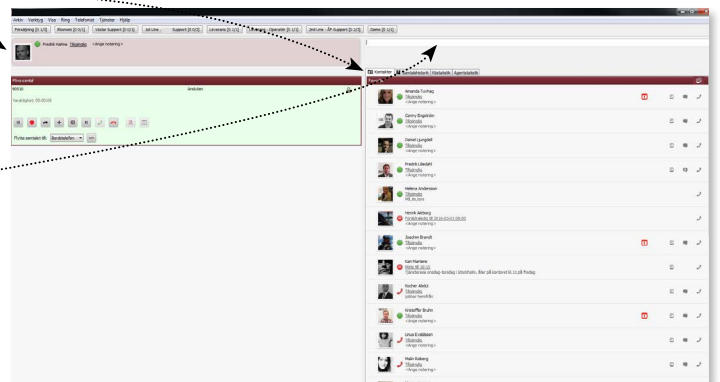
Arkiv Verktyg Visa Ring Telefonist Tjänster Hjälp

Fredrik Hallma Tillgänglig <Ange notering>

Mina samtal

Ärende

Flytta samtalet till: Bordstelefon

Kontakter

Amanda Tochag
Tillgänglig
<Ange notering>

Conny Engström
Tillgänglig
<Ange notering>

Daniel Ljungdell
Tillgänglig
<Ange notering>

Fredrik Lilledahl
Tillgänglig
<Ange notering>

Helena Andersson
Tillgänglig

Henrik Ahlberg
<Ange notering>

Joachim Brandt
Tillgänglig
<Ange notering>

Karl Martens
Möte till 16:15
Tjänsteresa onsdag i Stockholm, åter på kontoret kl.11 på fredag.

Kocher Abdul
Tillgänglig

Kristoffer Bruhn
Tillgänglig
<Ange notering>

Linus Eriksson
Tillgänglig
<Ange notering>

Malin Roberg
Tillgänglig
<Ange notering>